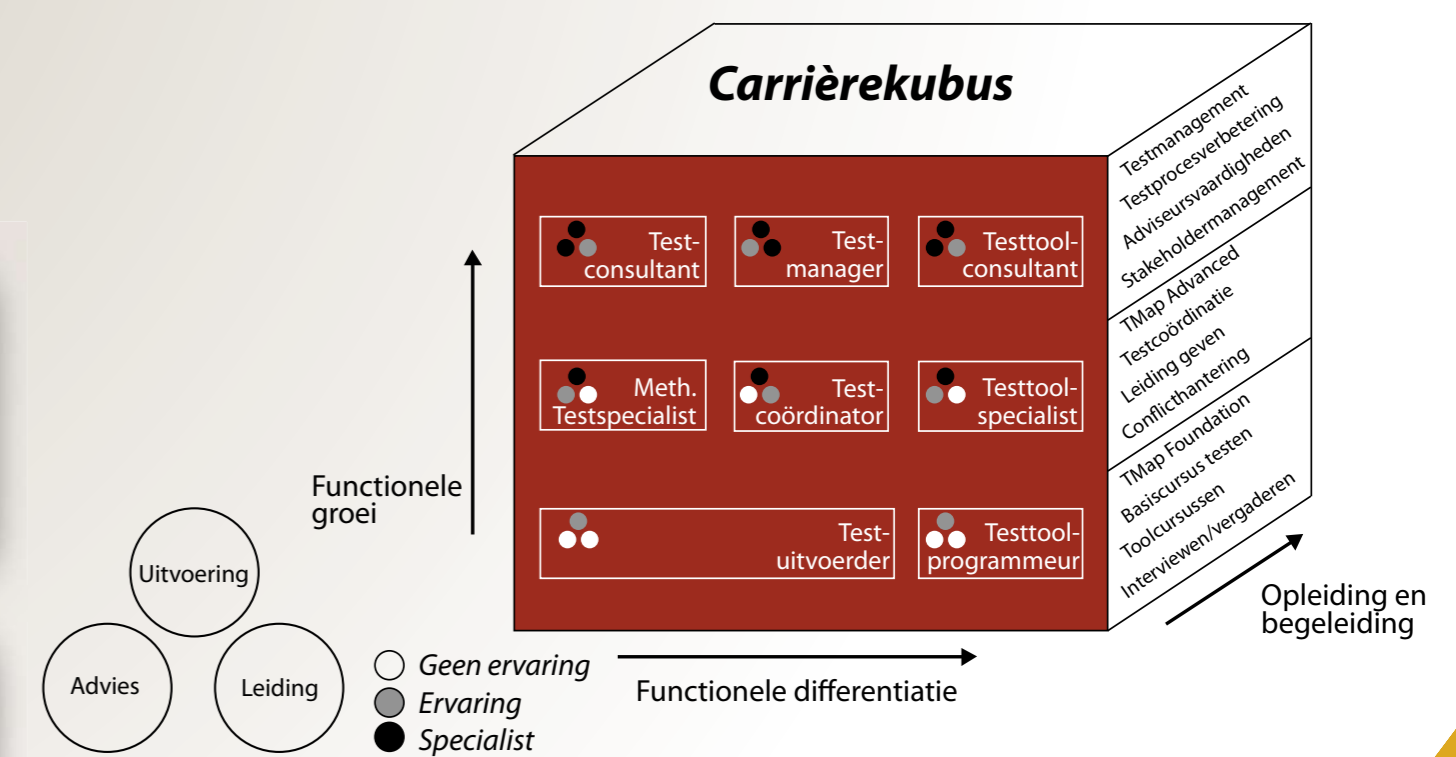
Carrièrekubus

Test-consultant

Test-manager

Testtool-consultant

Meth. Testspecialist

Test-coördinator

Testtool-specialist

Test-uitvoerder

Testtool-programmeur

Testmanagement
Testprocesverbetering
Adviseursvaardigheden
Stakeholdermanagement

TMap Advanced
Testcoördinatie
Leiding geven
Conflicthantering

TMap Foundation
Basiscursus testen
Toolcursussen
Interviewen/vergaderen

Functionele groei

Opleiding en begeleiding

Functionele differentiatie

Uitvoering

Advies

Leiding

Geen ervaring
Ervaring
Specialist